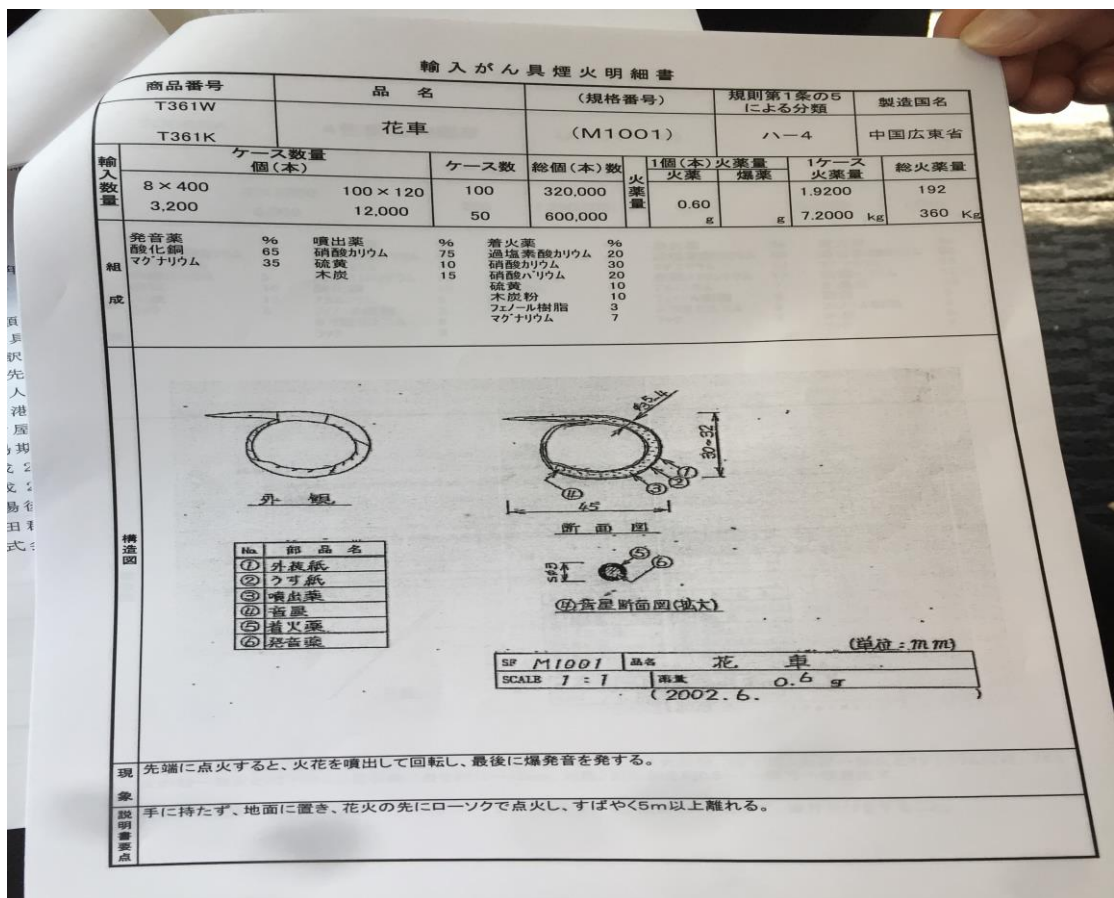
輸入がん具煙火明細書

| 商品番号 | 品名 | (規格番号) | 規則第1条の5による分類 | 製造国名 |
|---|---|---|---|---|
| T361W T361K | 花車 | (M1001) | ハ－4 | 中国広東省 |

| 輸入数量 | ケース数量 個(本) | | ケース数 | 総個(本)数 | 火薬量 | 1個(本)火薬量 火薬 | 爆薬 | 1ケース火薬量 | 総火薬量 |
|---|---|---|---|---|---|---|---|---|---|
| | 8×400 | 100×120 | 100 | 320,000 | | 0.60 g | g | 1.9200 | 192 |
| | 3,200 | 12,000 | 50 | 600,000 | | | | 7.2000 kg | 360 Kg |

組成
発音薬 % 酸化銅 65 マグナリウム 35
噴出薬 % 硝酸カリウム 75 硫黄 10 木炭 15
着火薬 % 過塩素酸カリウム 20 硝酸カリウム 30 硝酸バリウム 20 硫黄 10 木炭粉 10 フェノール樹脂 3 マグナリウム 7

構造図
外観
45
30~32
断面図
④音星断面図(拡大)

| No. | 部品名 |
|---|---|
| ① | 外装紙 |
| ② | うす紙 |
| ③ | 噴出薬 |
| ④ | 音星 |
| ⑤ | 着火薬 |
| ⑥ | 発音薬 |

(単位:mm)
SF M1001 品名 花車
SCALE 1:1 薬量 0.6 g
(2002.6.

現象 先端に点火すると、火花を噴出して回転し、最後に爆発音を発する。

説明書要点 手に持たず、地面に置き、花火の先にローソクで点火し、すばやく5m以上離れる。